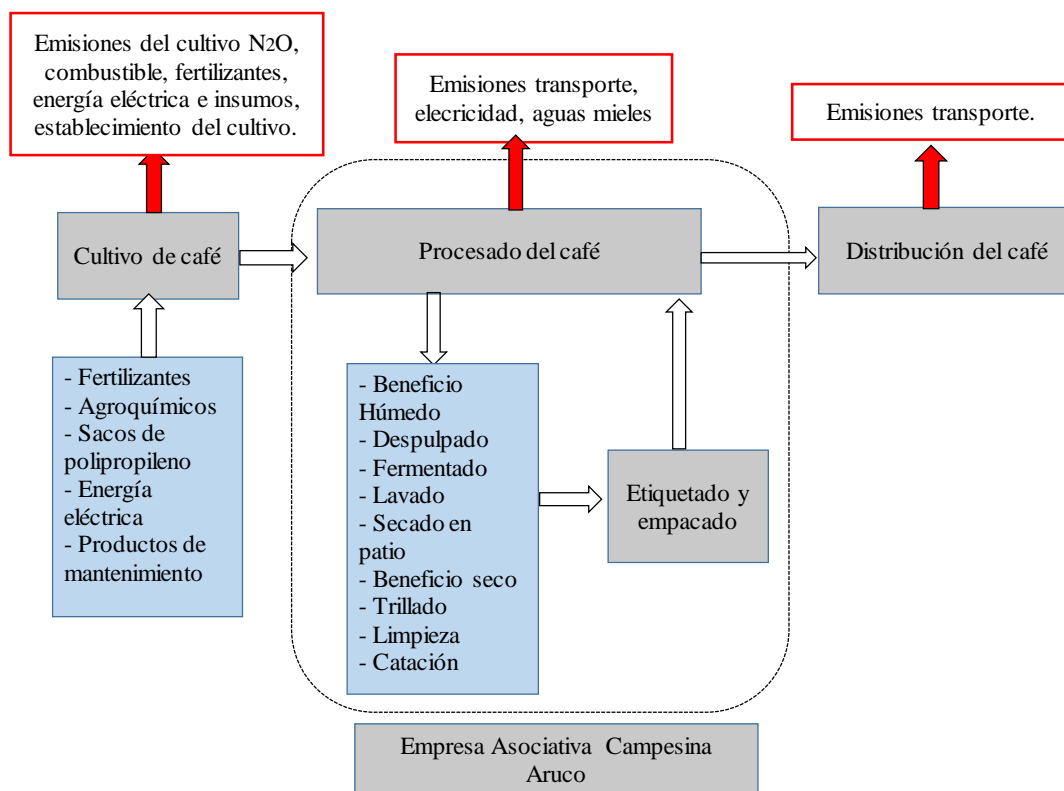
Emisiones del cultivo $N_2O$, combustible, fertilizantes, energía eléctrica e insumos, establecimiento del cultivo.

Emisiones transporte, elecricidad, aguas mieles

Emisiones transporte.

Cultivo de café

Procesado del café

Distribución del café

- Fertilizantes
- Agroquímicos
- Sacos de polipropileno
- Energía eléctrica
- Productos de mantenimiento

- Beneficio Húmedo
- Despulpado
- Fermentado
- Lavado
- Secado en patio
- Beneficio seco
- Trillado
- Limpieza
- Catación

Etiquetado y empacado

Empresa Asociativa Campesina Aruco